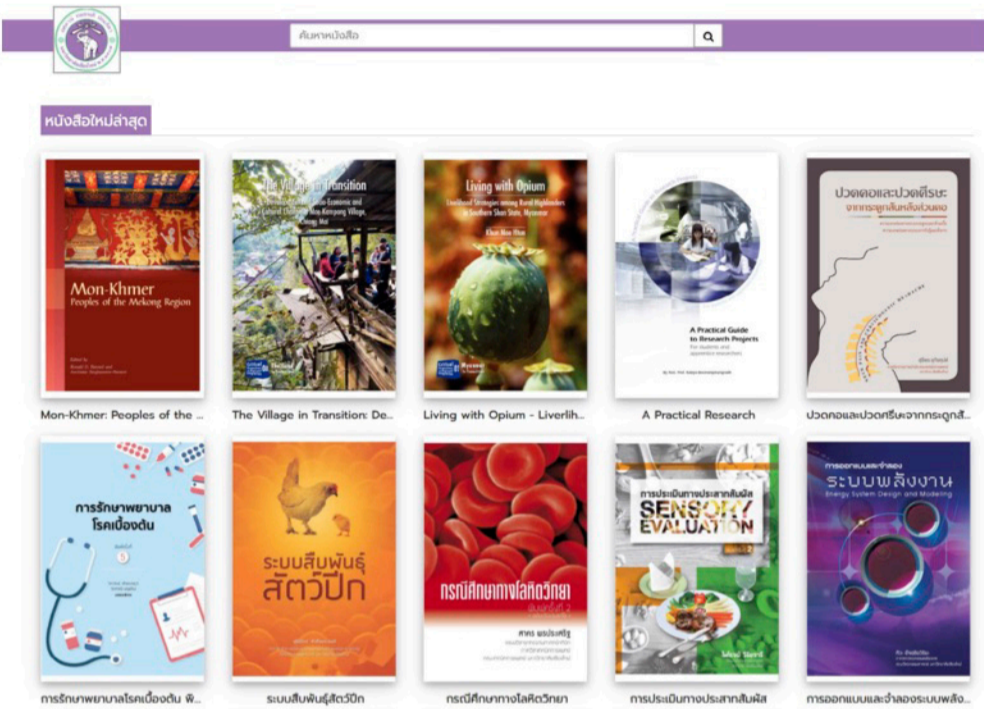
ค้นหาหนังสือ

หนังสือใหม่ล่าสุด

Mon-Khmer
Peoples of the Mekong Region

Mon-Khmer: Peoples of the ...

The Village in Transition

The Village in Transition: De...

Living with Opium

Living with Opium - Liverlih...

A Practical Guide to Research Projects

A Practical Research

ปวดคอและปวดศีรษะ จากกระดูกสันหลังส่วนคอ

ปวดคอและปวดศีรษะจากกระดูกสั...

การรักษาพยาบาลโรคเบื้องต้น

การรักษาพยาบาลโรคเบื้องต้น พิ...

ระบบสืบพันธุ์สัตว์ปีก

ระบบสืบพันธุ์สัตว์ปีก

กรณีศึกษาทางโลหิตวิทยา

กรณีศึกษาทางโลหิตวิทยา

การประเมินทางประสาทสัมผัส SENSORY EVALUATION

การประเมินทางประสาทสัมผัส

การออกแบบและจำลอง ระบบพลังงาน Energy System Design and Modeling

การออกแบบและจำลองระบบพลัง...